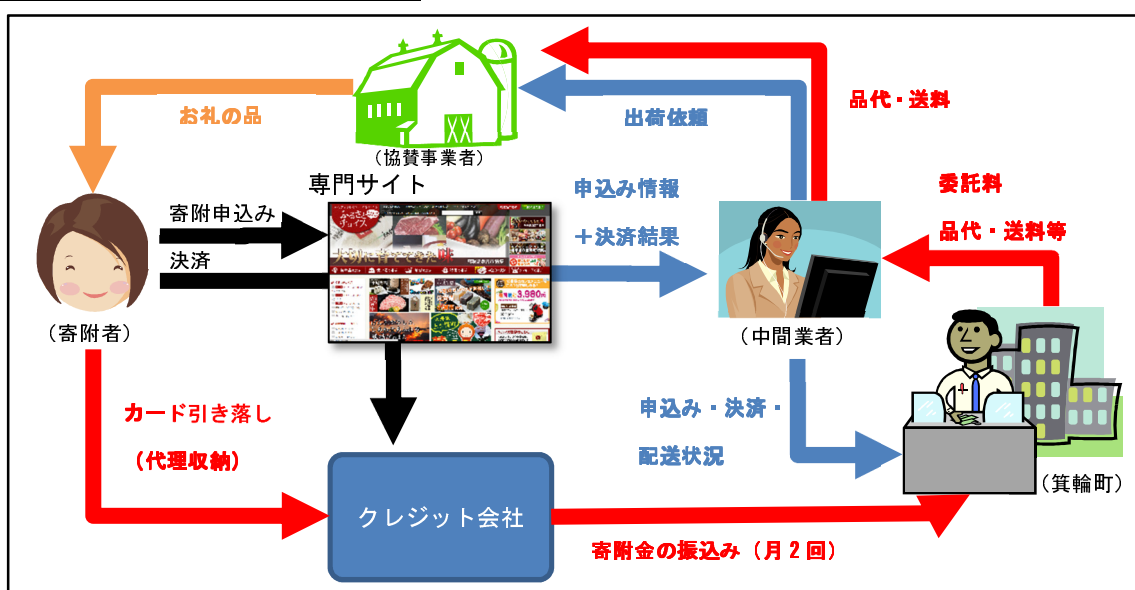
お礼の品

（協賛事業者）

出荷依頼

品代・送料

専門サイト

寄附申込み

決済

申込み情報

＋決済結果

委託料

品代・送料等

（寄附者）

（中間業者）

カード引き落し

（代理収納）

申込み・決済・

配送状況

（箕輪町）

クレジット会社

寄附金の振込み（月２回）